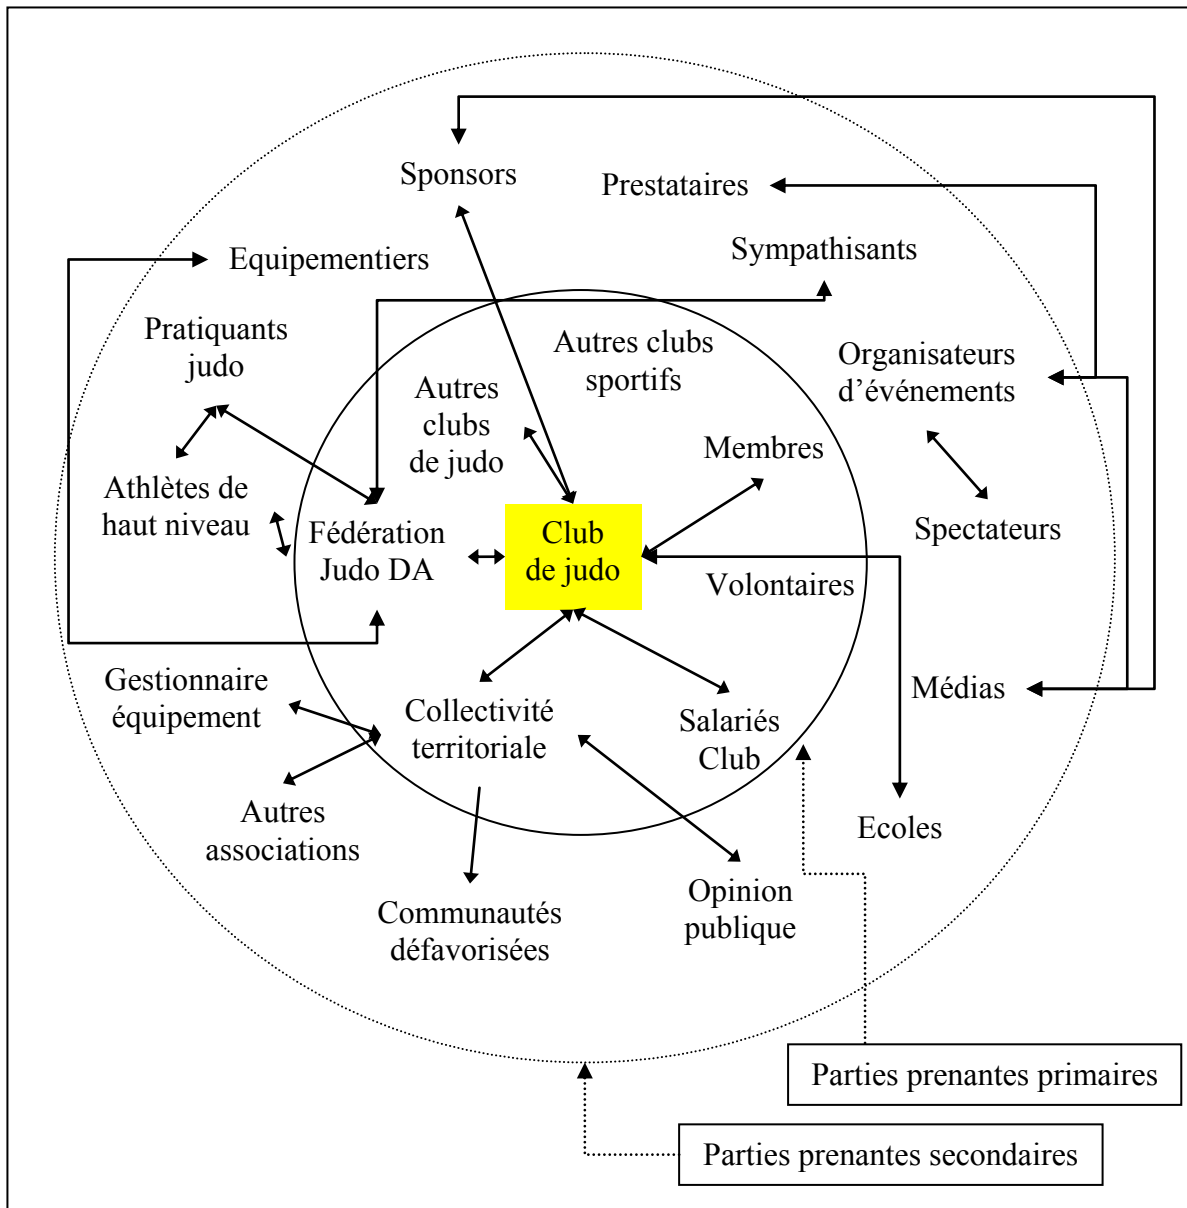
Sponsors

Prestataires

Equipementiers

Sympathisants

Pratiquants judo

Autres clubs sportifs

Organisateurs d'événements

Autres clubs de judo

Membres

Athlètes de haut niveau

Fédération Judo DA

Club de judo

Spectateurs

Volontaires

Médias

Gestionnaire équipement

Collectivité territoriale

Salariés Club

Autres associations

Ecoles

Communautés défavorisées

Opinion publique

Parties prenantes primaires

Parties prenantes secondaires